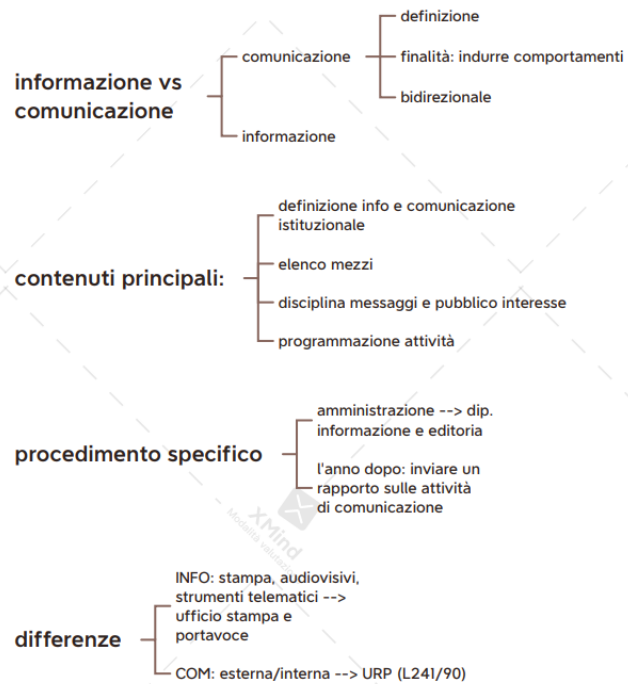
informazione vs comunicazione

comunicazione

definizione

finalità: indurre comportamenti

bidirezionale

informazione

contenuti principali:

definizione info e comunicazione istituzionale

elenco mezzi

disciplina messaggi e pubblico interesse

programmazione attività

procedimento specifico

amministrazione --> dip. informazione e editoria

l'anno dopo: inviare un rapporto sulle attività di comunicazione

XMind
Modalità valutazione

differenze

INFO: stampa, audiovisivi, strumenti telematici --> ufficio stampa e portavoce

COM: esterna/interna --> URP (L241/90)